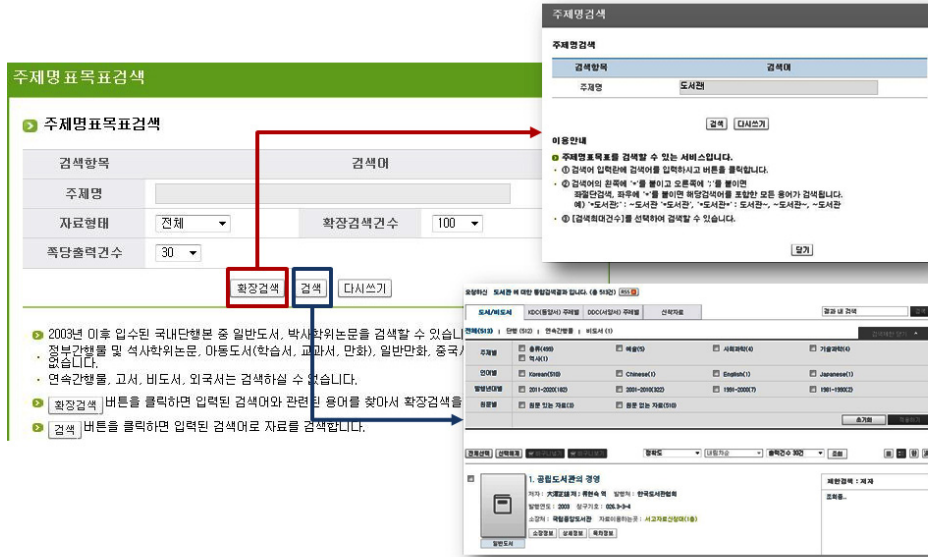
주제명표목표검색

주제명표목표검색

| 검색항목 | 검색어 | | |
|---|---|---|---|
| 주제명 | | | |
| 자료형태 | 전체 | 확장검색건수 | 100 |
| 쪽당출력건수 | 30 | | |

확장검색 검색 다시쓰기

2003년 이후 입수된 국내단행본 중 일반도서, 박사학위논문을 검색할 수 있습니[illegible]
· 정부간행물 및 석사학위논문, 아동도서(학습서, 교과서, 만화), 일반만화, 중국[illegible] 없습니다.
· 연속간행물, 고서, 비도서, 외국서는 검색하실 수 없습니다.

확장검색 버튼을 클릭하면 입력된 검색어와 관련된 용어를 찾아서 확장검색을 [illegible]

검색 버튼을 클릭하면 입력된 검색어로 자료를 검색합니다.

주제명검색

주제명검색

| 검색항목 | 검색어 |
|---|---|
| 주제명 | 도서관 |

검색 다시쓰기

이용안내
주제명표목표를 검색할 수 있는 서비스입니다.
· ① 검색어 입력란에 검색어를 입력하시고 버튼을 클릭합니다.
· ② 검색어의 왼쪽에 '*'를 붙이고 오른쪽에 '*'를 붙이면 절단검색, 좌우에 '*'를 붙이면 해당검색어를 포함한 모든 용어가 검색됩니다. 예) '*도서관' : ~도서관 '도서관*' : 도서관~, '*도서관*' : 도서관~, ~도서관~, ~도서관
· ③ [검색최대건수]를 선택하여 검색할 수 있습니다.

닫기

요청하신 도서관 에 대한 통합검색결과 입니다. (총 513건)

도서/비도서 KDC(동양서) 주제별 DDC(서양서) 주제별 신착자료

결과 내 검색

전체(513) | 단행 (512) | 연속간행물 (1) | 비도서 (1)

| 주제별 | 총류(499) 역사(1) | 예술(5) | 사회과학(4) | 기술과학(4) |
|---|---|---|---|---|
| 언어별 | Korean(510) | Chinese(1) | English(1) | Japanese(1) |
| 발행년대별 | 2011~2020(182) | 2001~2010(322) | 1991~2000(7) | 1981~1990(2) |
| 원문별 | 원문 있는 자료(0) | 원문 없는 자료(510) | | |

정확도 | 출력건수 30건 | 조회

1. 공립도서관의 경영
저자 : 大澤正雄 저 ; 류현숙 역 발행처 : 한국도서관협회
발행연도 : 2009 청구기호 : 026.3-3-4
소장처 : 국립중앙도서관 자료이용하는곳 : 서고자료신청대(1층)
소장정보 상세정보 목차정보
일반도서

제한검색 : 저자
조회중...